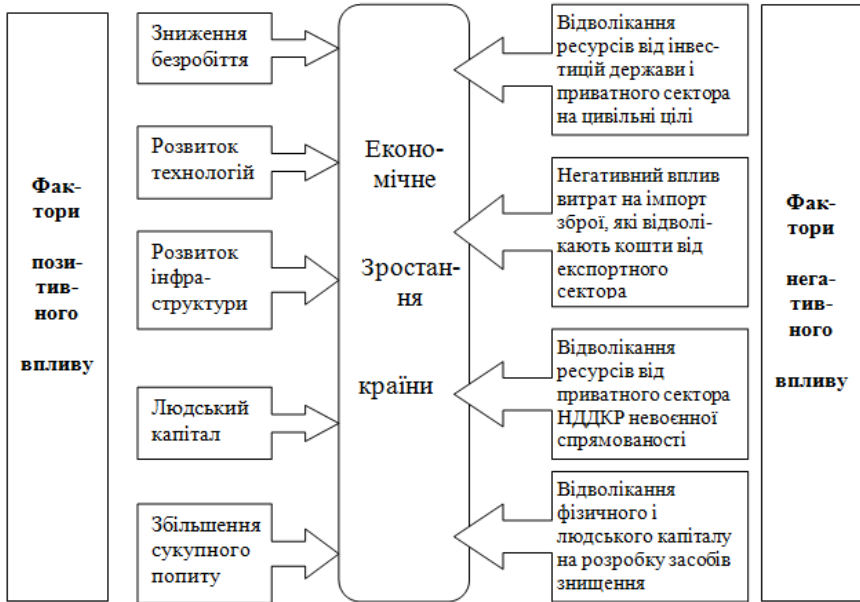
Фактори позитивного впливу

Зниження безробіття

Розвиток технологій

Розвиток інфраструктури

Людський капітал

Збільшення сукупного попиту

Економічне Зростання країни

Відволікання ресурсів від інвестицій держави і приватного сектора на цивільні цілі

Негативний вплив витрат на імпорт зброї, які відволікають кошти від експортного сектора

Відволікання ресурсів від приватного сектора НДДКР невоєнної спрямованості

Відволікання фізичного і людського капіталу на розробку засобів знищення

Фактори негативного впливу